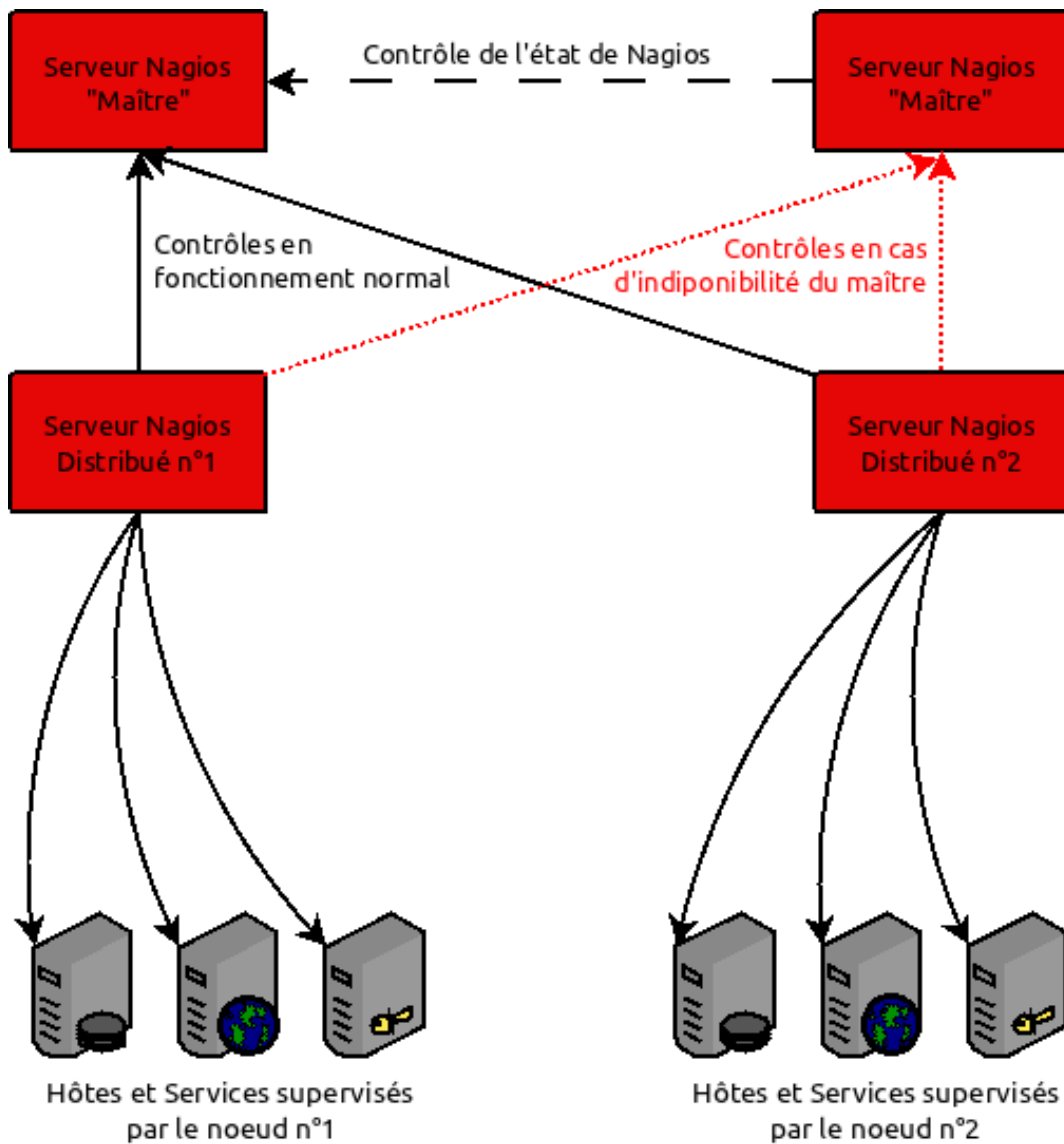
Serveur Nagios "Maître"

Contrôle de l'état de Nagios

Serveur Nagios "Maître"

Contrôles en fonctionnement normal

Contrôles en cas d'indiponibilité du maître

Serveur Nagios Distribué n°1

Serveur Nagios Distribué n°2

Hôtes et Services supervisés par le noeud n°1

Hôtes et Services supervisés par le noeud n°2